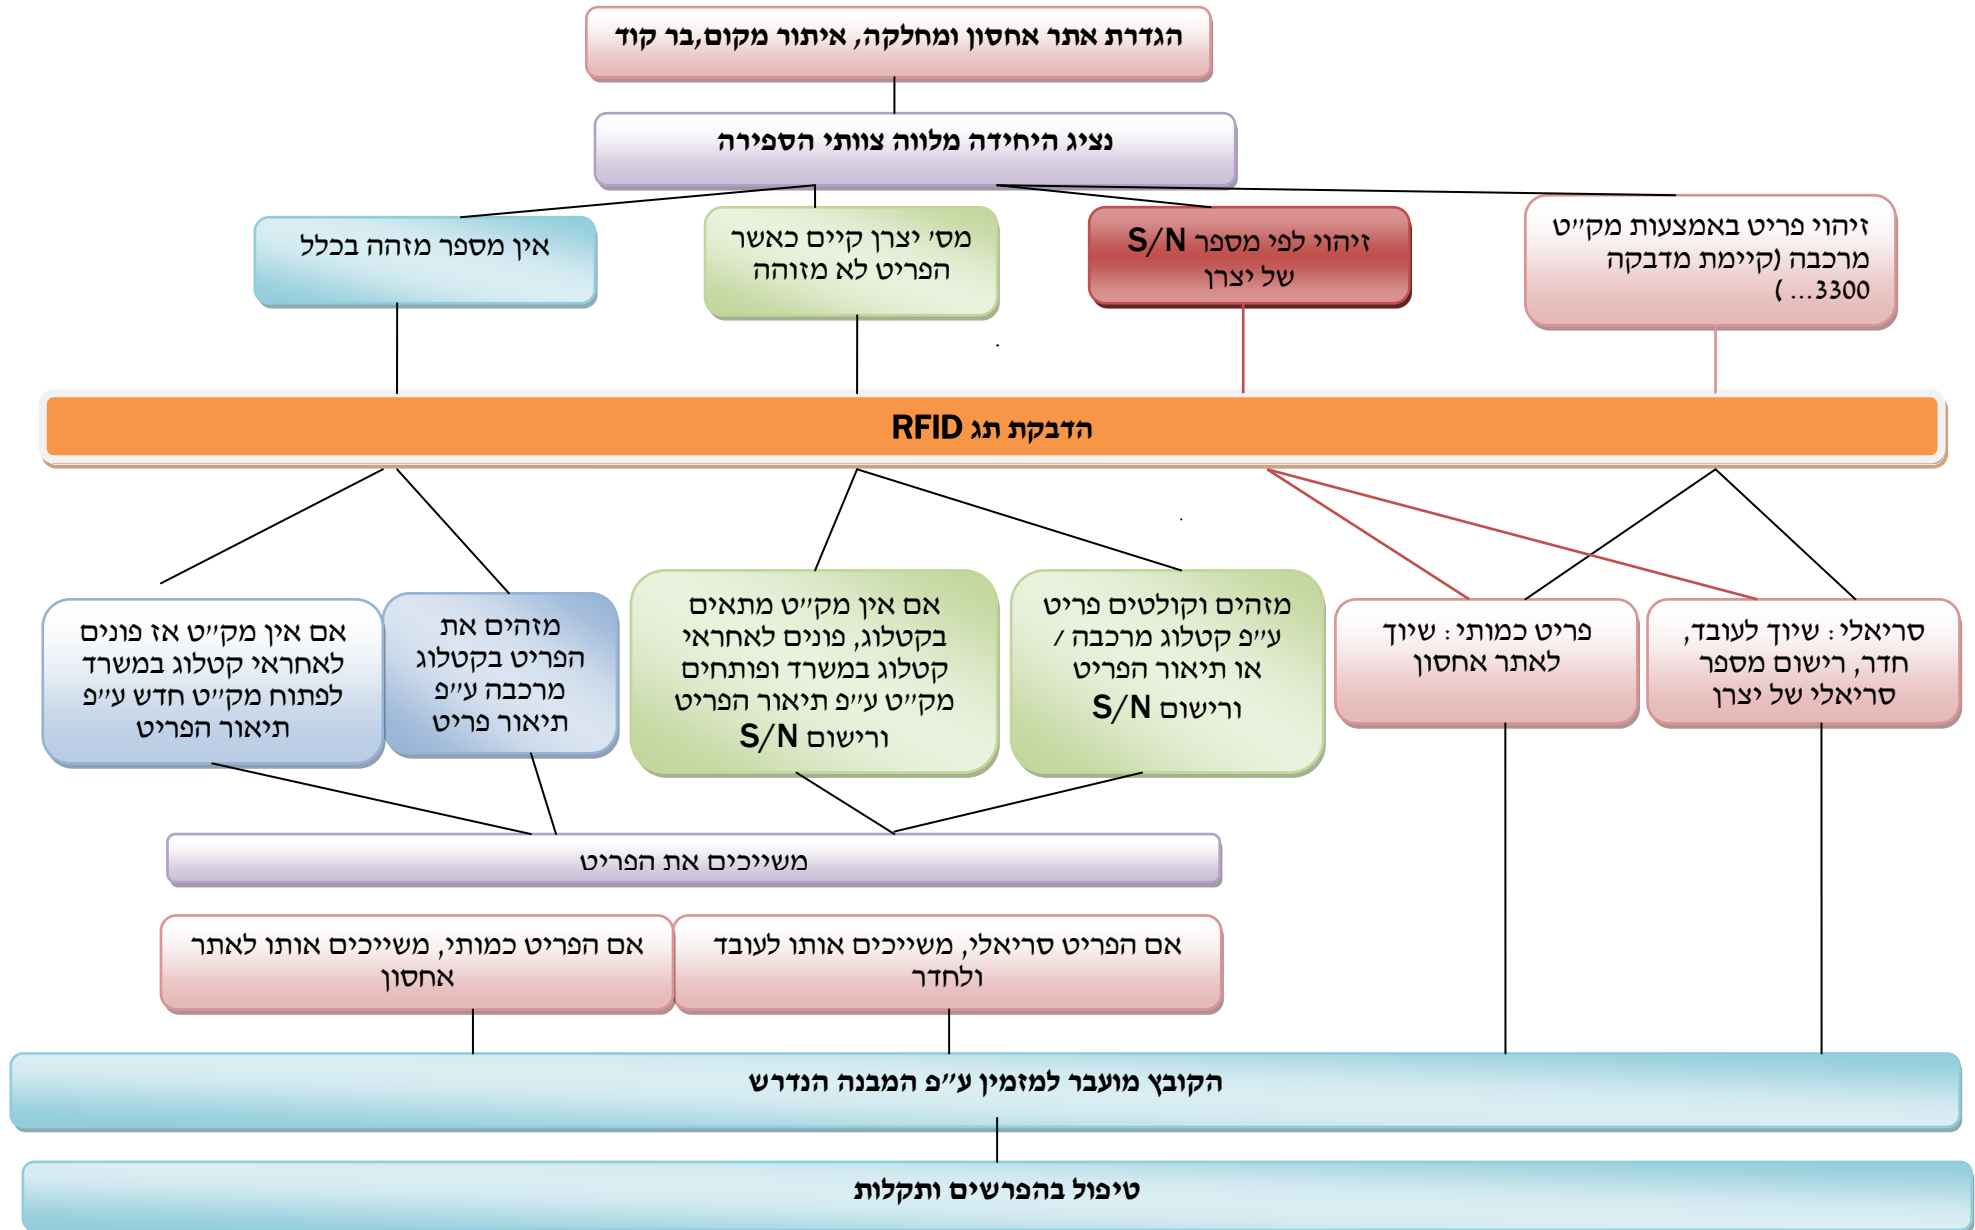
הגדרת אתר אחסון ומחלקה, איתור מקום,בר קוד

נציג היחידה מלווה צוותי הספירה

זיהוי פריט באמצעות מק״ט מרכבה (קיימת מדבקה 3300... )

זיהוי לפי מספר S/N של יצרן

מסי יצרן קיים כאשר הפריט לא מזוהה

אין מספר מזהה בכלל

הדבקת תג RFID

סריאלי : שיוך לעובד, חדר, רישום מספר סריאלי של יצרן

פריט כמותי : שיוך לאתר אחסון

מזהים וקולטים פריט ע״פ קטלוג מרכבה / או תיאור הפריט ורישום S/N

אם אין מק״ט מתאים בקטלוג, פונים לאחראי קטלוג במשרד ופותחים מק״ט ע״פ תיאור הפריט ורישום S/N

מזהים את הפריט בקטלוג מרכבה ע״פ תיאור פריט

אם אין מק״ט אז פונים לאחראי קטלוג במשרד לפתוח מק״ט חדש ע״פ תיאור הפריט

משייכים את הפריט

אם הפריט סריאלי, משייכים אותו לעובד ולחדר

אם הפריט כמותי, משייכים אותו לאתר אחסון

הקובץ מועבר למזמין ע״פ המבנה הנדרש

טיפול בהפרשים ותקלות